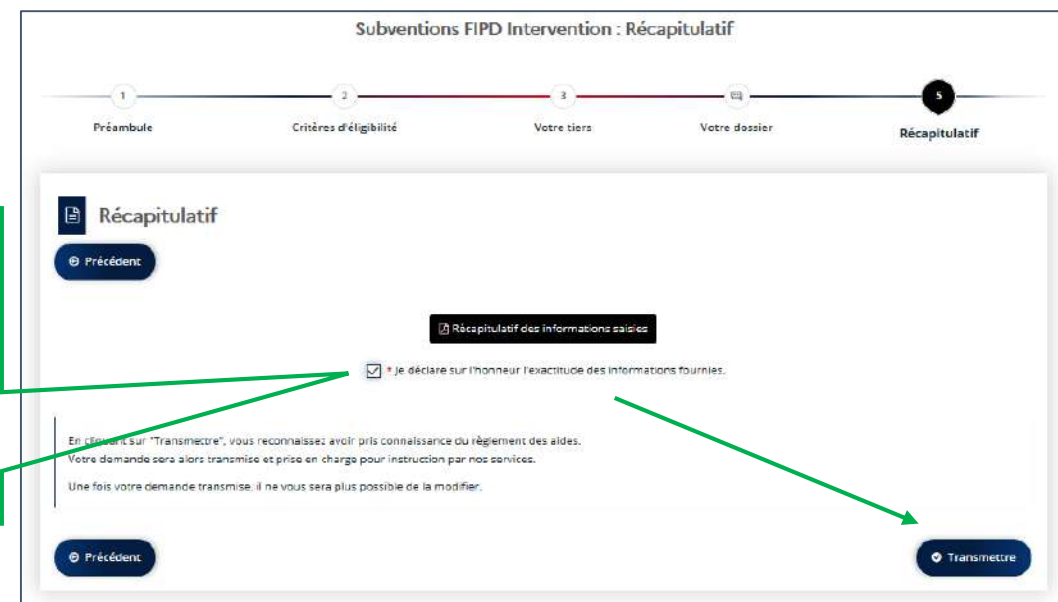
Subventions FIPD Intervention : Récapitulatif

1 Préambule
2 Critères d'éligibilité
3 Votre tiers
Votre dossier
5 Récapitulatif

Récapitulatif

Précédent

Récapitulatif des informations saisies

* Je déclare sur l'honneur l'exactitude des informations fournies.

En cliquant sur "Transmettre", vous reconnaissez avoir pris connaissance du règlement des aides.
Votre demande sera alors transmise et prise en charge pour instruction par nos services.

Une fois votre demande transmise, il ne vous sera plus possible de la modifier.

Précédent

Transmettre